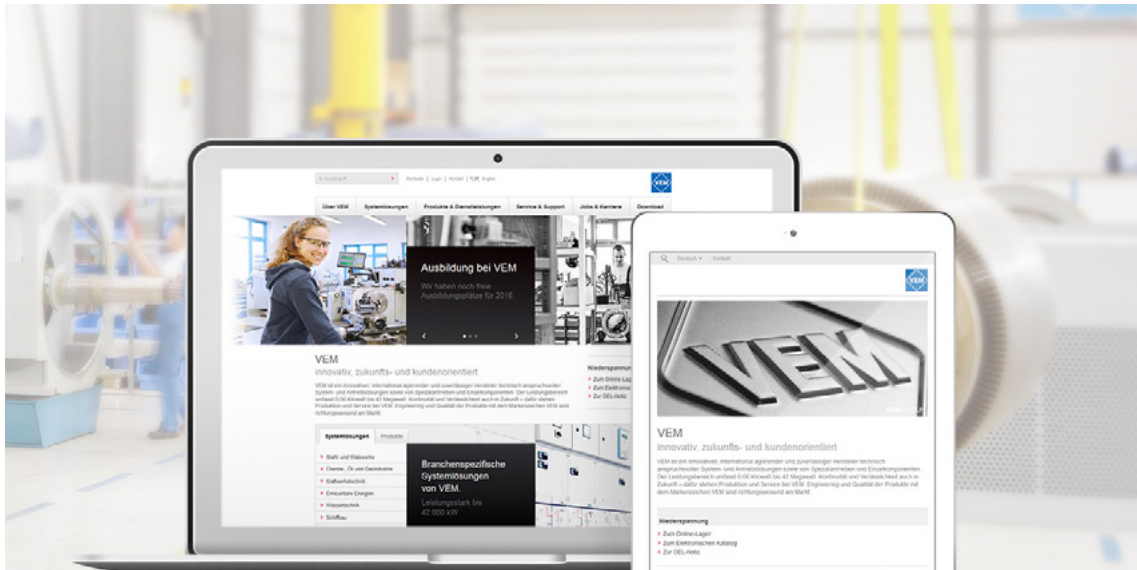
VEM

Über VEM | Systemlösungen | Produkte & Dienstleistungen | Service & Support | Jobs & Karriere | Download

Ausbildung bei VEM

Wir haben noch freie Ausbildungsplätze für 2016

VEM

innovativ, zukunfts- und kundenorientiert

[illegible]

Niederspannung

Zum Online-Lager

Zum Elektronischen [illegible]

Zur DEL-Hotz

Systemlösungen | Produkte

Stahl- und Walzwerke

Chemie-, Öl- und Gasindustrie

Kraftwerkstechnik

Erneuerbare Energien

Wassertechnik

Schiffbau

Branchenspezifische Systemlösungen von VEM.

Leistungsstark bis 42.000 kW

Deutsch | Kontakt

VEM

VEM

innovativ, zukunfts- und kundenorientiert

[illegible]

Niederspannung

Zum Online-Lager

Zum Elektronischen Katalog

Zur DEL-Hotz